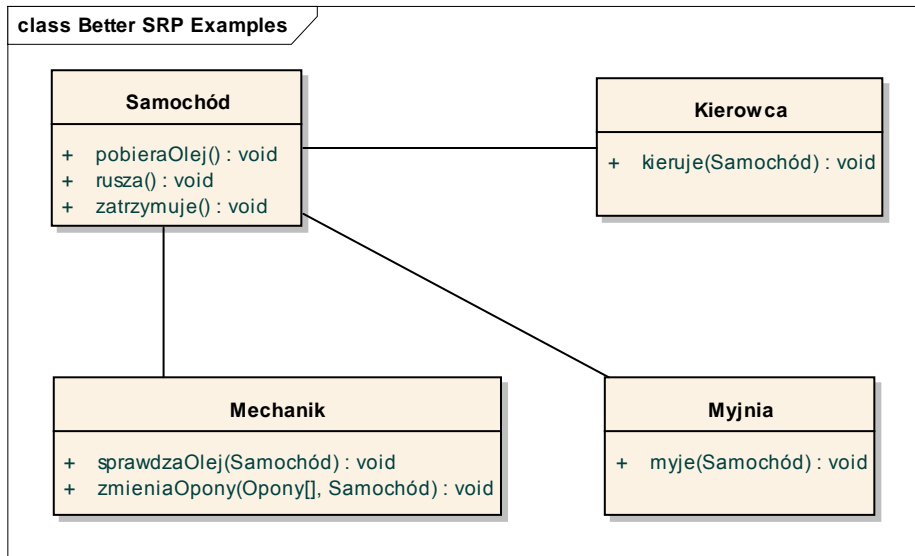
class Better SRP Examples

Samochód

+ pobieraOlej() : void
+ rusza() : void
+ zatrzymuje() : void

Kierowca

+ kieruje(Samochód) : void

Mechanik

+ sprawdzaOlej(Samochód) : void
+ zmieniaOpony(Opony[], Samochód) : void

Myjnia

+ myje(Samochód) : void